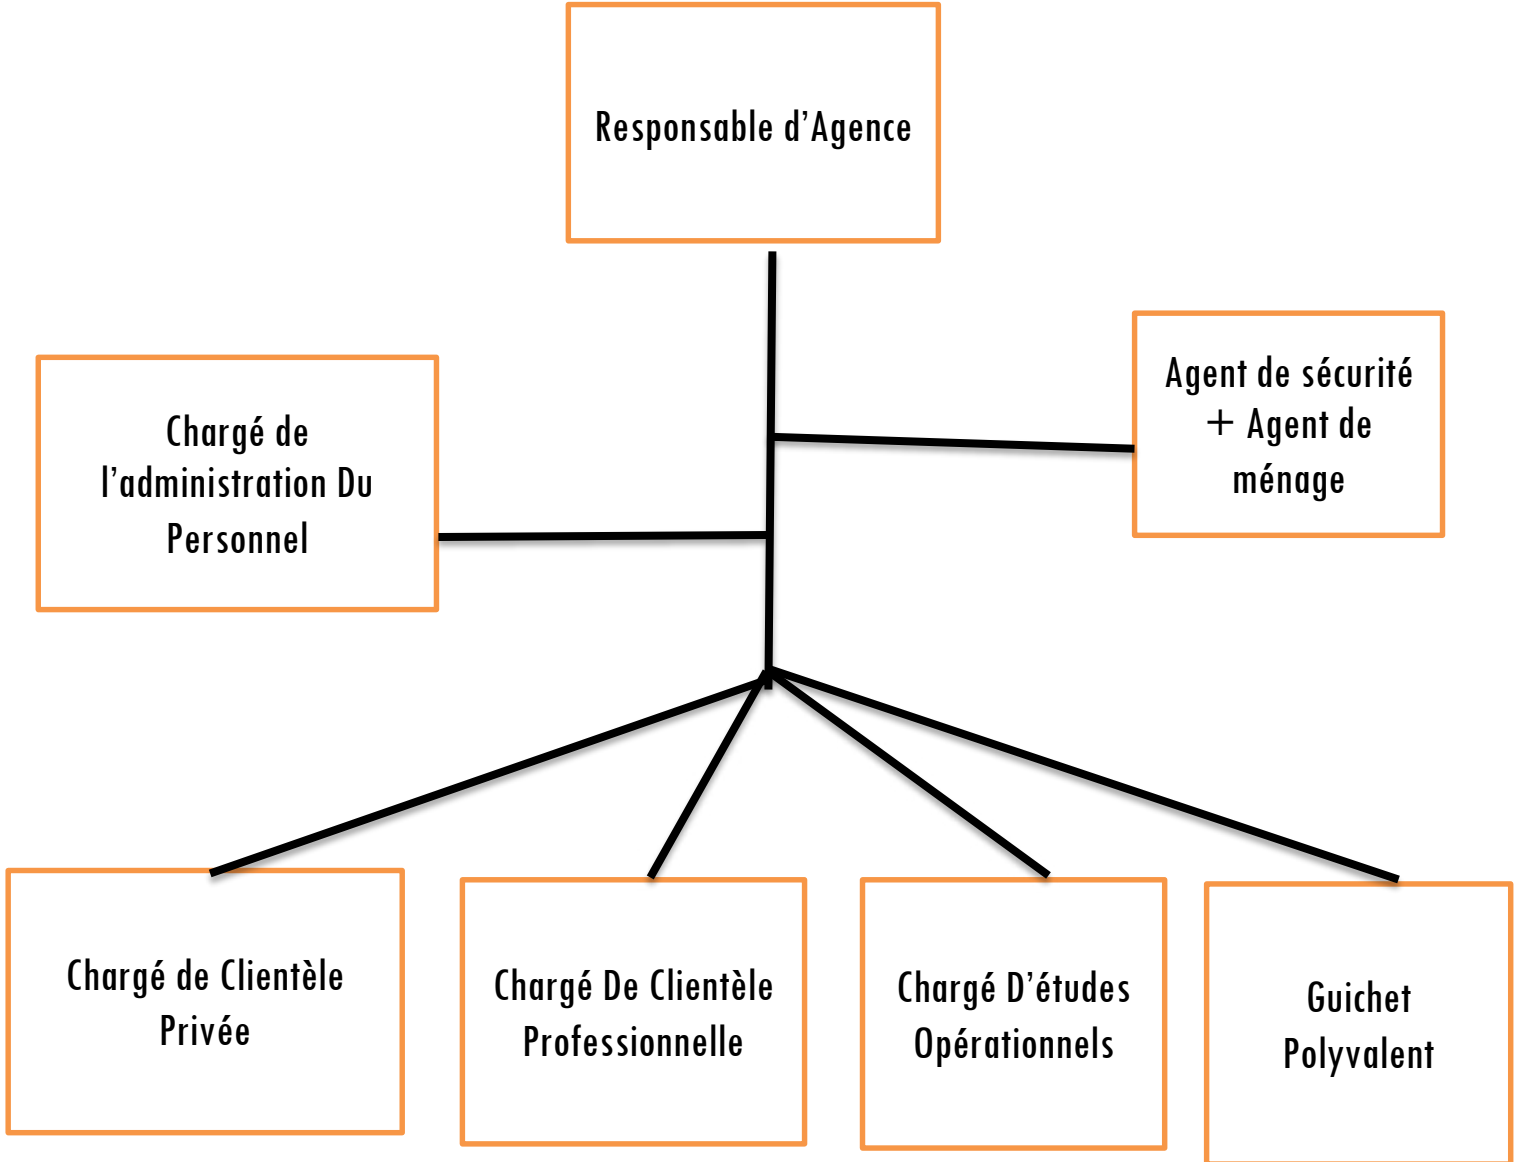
Responsable d’Agence

Chargé de l’administration Du Personnel

Agent de sécurité + Agent de ménage

Chargé de Clientèle Privée

Chargé De Clientèle Professionnelle

Chargé D’études Opérationnels

Guichet Polyvalent